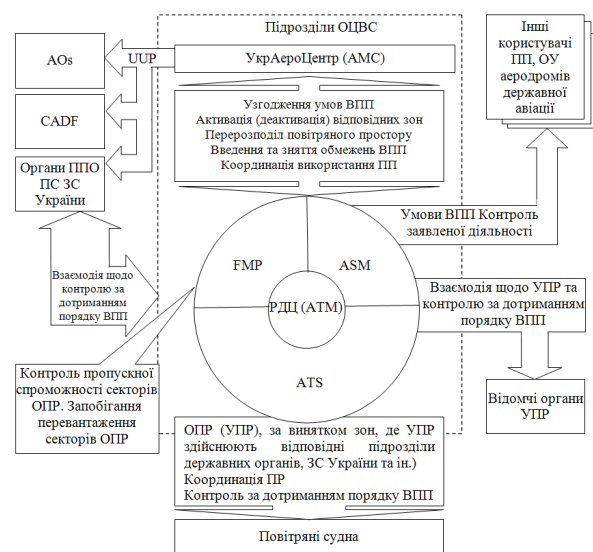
Підрозділи ОЦВС

AOs

UUP

УкрАероЦентр (AMC)

Інші користувачі ПП, ОУ аеродромів державної авіації

CADF

Узгодження умов ВПП
Активація (деактивація) відповідних зон
Перерозподіл повітряного простору
Введення та зняття обмежень ВПП
Координація використання ПП

Органи ППО ПС ЗС України

Умови ВПП Контроль заявленої діяльності

Взаємодія щодо контролю за дотриманням порядку ВПП

FMP

ASM

РДЦ (ATM)

Взаємодія щодо УПР та контролю за дотриманням порядку ВПП

Контроль пропускної спроможності секторів ОПР. Запобігання перевантаження секторів ОПР

ATS

Відомчі органи УПР

ОПР (УПР), за винятком зон, де УПР здійснюють відповідні підрозділи державних органів, ЗС України та ін.)
Координація ПР
Контроль за дотриманням порядку ВПП

Повітряні судна